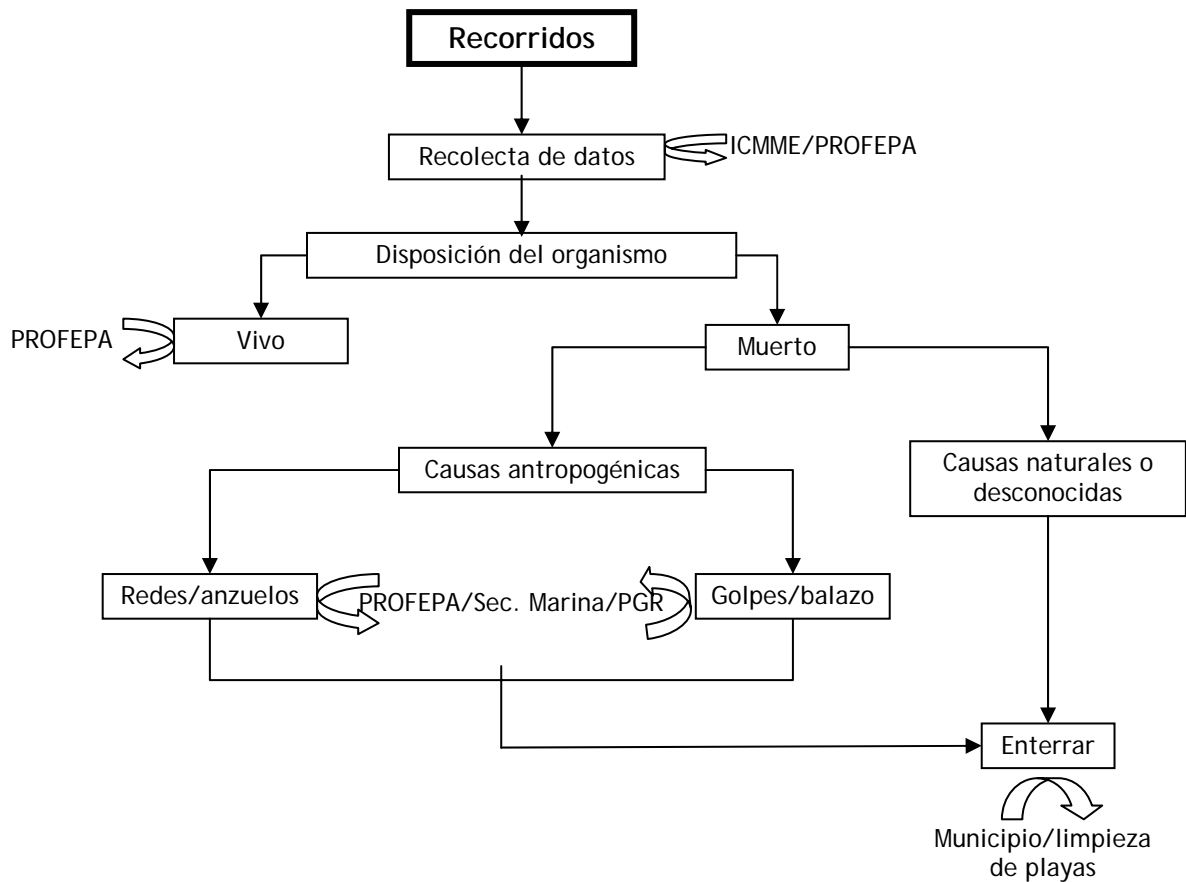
Recorridos

Recolecta de datos

ICMME/PROFEPA

Disposición del organismo

PROFEPA

Vivo

Muerto

Causas antropogénicas

Causas naturales o desconocidas

Redes/anzuelos

PROFEPA/Sec. Marina/PGR

Golpes/balazo

Enterrar

Municipio/limpieza de playas